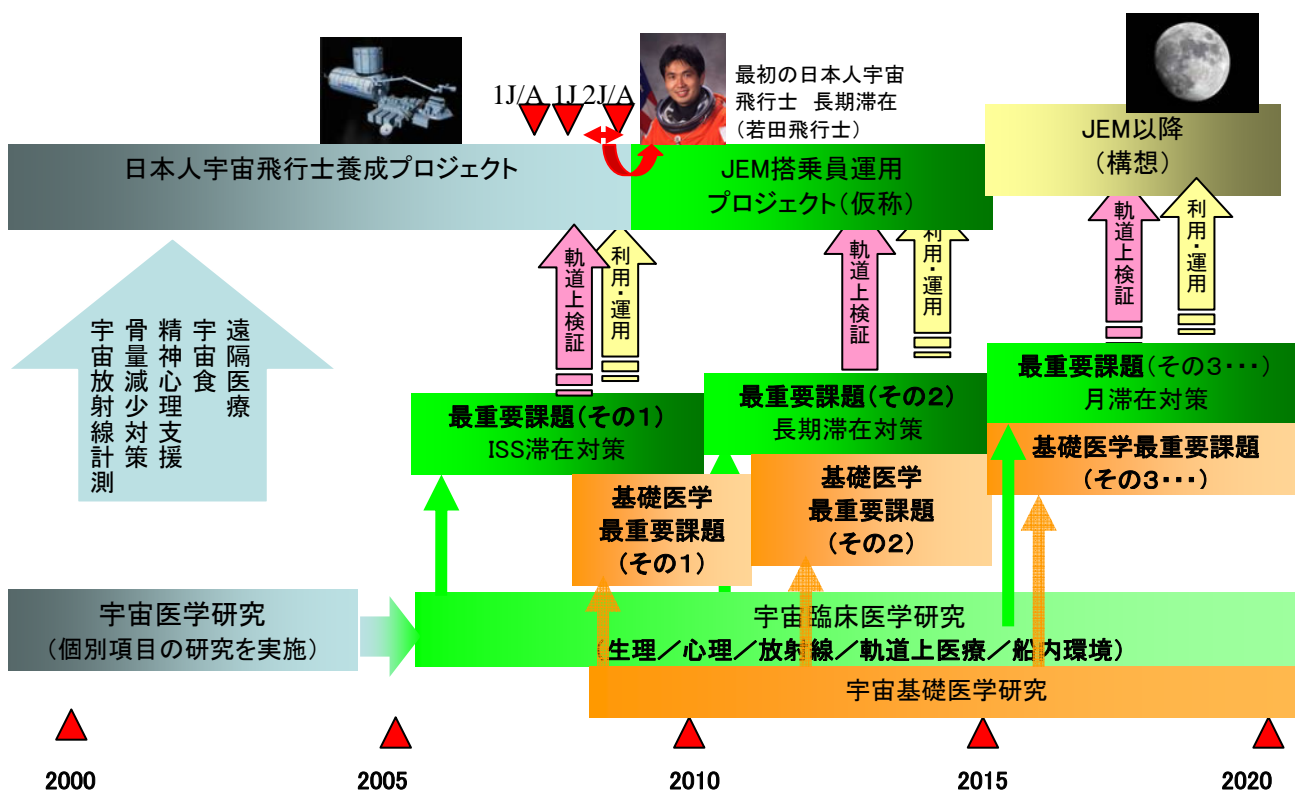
1J/A 1J 2J/A

最初の日本人宇宙飛行士 長期滞在（若田飛行士）

日本人宇宙飛行士養成プロジェクト

JEM搭乗員運用プロジェクト（仮称）

JEM以降（構想）

遠隔医療
宇宙食
精神心理支援
骨量減少対策
宇宙放射線計測

軌道上検証

利用・運用

軌道上検証

利用・運用

軌道上検証

利用・運用

最重要課題（その1）
ISS滞在対策

最重要課題（その2）
長期滞在対策

最重要課題（その3・・・）
月滞在対策

基礎医学最重要課題（その1）

基礎医学最重要課題（その2）

基礎医学最重要課題（その3・・・）

宇宙医学研究
（個別項目の研究を実施）

宇宙臨床医学研究
（生理／心理／放射線／軌道上医療／船内環境）

宇宙基礎医学研究

2000 2005 2010 2015 2020